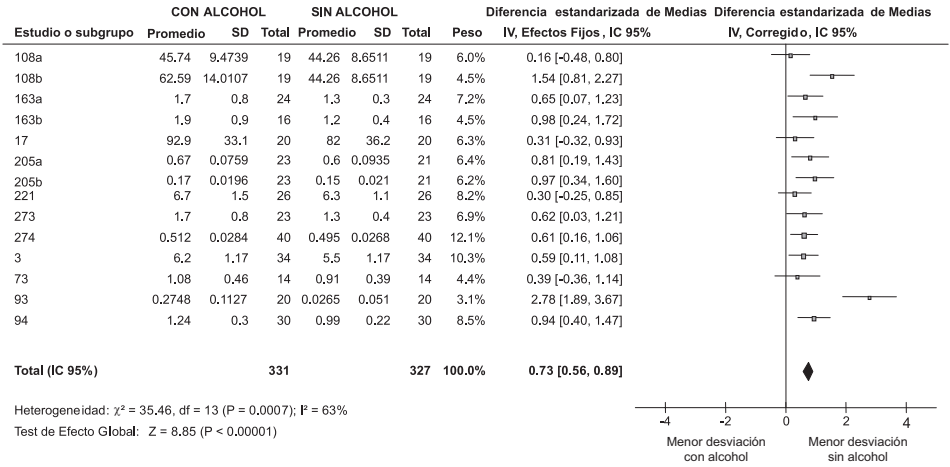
| Estudio o subgrupo | CON ALCOHOL Promedio | SD | Total | SIN ALCOHOL Promedio | SD | Total | Peso | Diferencia estandarizada de Medias IV, Efectos Fijos, IC 95% | Diferencia estandarizada de Medias IV, Corregido, IC 95% |
|---|---|---|---|---|---|---|---|---|---|
| 108a | 45.74 | 9.4739 | 19 | 44.26 | 8.6511 | 19 | 6.0% | 0.16 [-0.48, 0.80] | |
| 108b | 62.59 | 14.0107 | 19 | 44.26 | 8.6511 | 19 | 4.5% | 1.54 [0.81, 2.27] | |
| 163a | 1.7 | 0.8 | 24 | 1.3 | 0.3 | 24 | 7.2% | 0.65 [0.07, 1.23] | |
| 163b | 1.9 | 0.9 | 16 | 1.2 | 0.4 | 16 | 4.5% | 0.98 [0.24, 1.72] | |
| 17 | 92.9 | 33.1 | 20 | 82 | 36.2 | 20 | 6.3% | 0.31 [-0.32, 0.93] | |
| 205a | 0.67 | 0.0759 | 23 | 0.6 | 0.0935 | 21 | 6.4% | 0.81 [0.19, 1.43] | |
| 205b | 0.17 | 0.0196 | 23 | 0.15 | 0.021 | 21 | 6.2% | 0.97 [0.34, 1.60] | |
| 221 | 6.7 | 1.5 | 26 | 6.3 | 1.1 | 26 | 8.2% | 0.30 [-0.25, 0.85] | |
| 273 | 1.7 | 0.8 | 23 | 1.3 | 0.4 | 23 | 6.9% | 0.62 [0.03, 1.21] | |
| 274 | 0.512 | 0.0284 | 40 | 0.495 | 0.0268 | 40 | 12.1% | 0.61 [0.16, 1.06] | |
| 3 | 6.2 | 1.17 | 34 | 5.5 | 1.17 | 34 | 10.3% | 0.59 [0.11, 1.08] | |
| 73 | 1.08 | 0.46 | 14 | 0.91 | 0.39 | 14 | 4.4% | 0.39 [-0.36, 1.14] | |
| 93 | 0.2748 | 0.1127 | 20 | 0.0265 | 0.051 | 20 | 3.1% | 2.78 [1.89, 3.67] | |
| 94 | 1.24 | 0.3 | 30 | 0.99 | 0.22 | 30 | 8.5% | 0.94 [0.40, 1.47] | |
| Total (IC 95%) | | | 331 | | | 327 | 100.0% | 0.73 [0.56, 0.89] | |

Heterogeneidad: $\chi^2 = 35.46$, df = 13 (P = 0.0007); $I^2 = 63\%$
Test de Efecto Global: Z = 8.85 (P < 0.00001)

-4 -2 0 2 4
Menor desviación con alcohol
Menor desviación sin alcohol